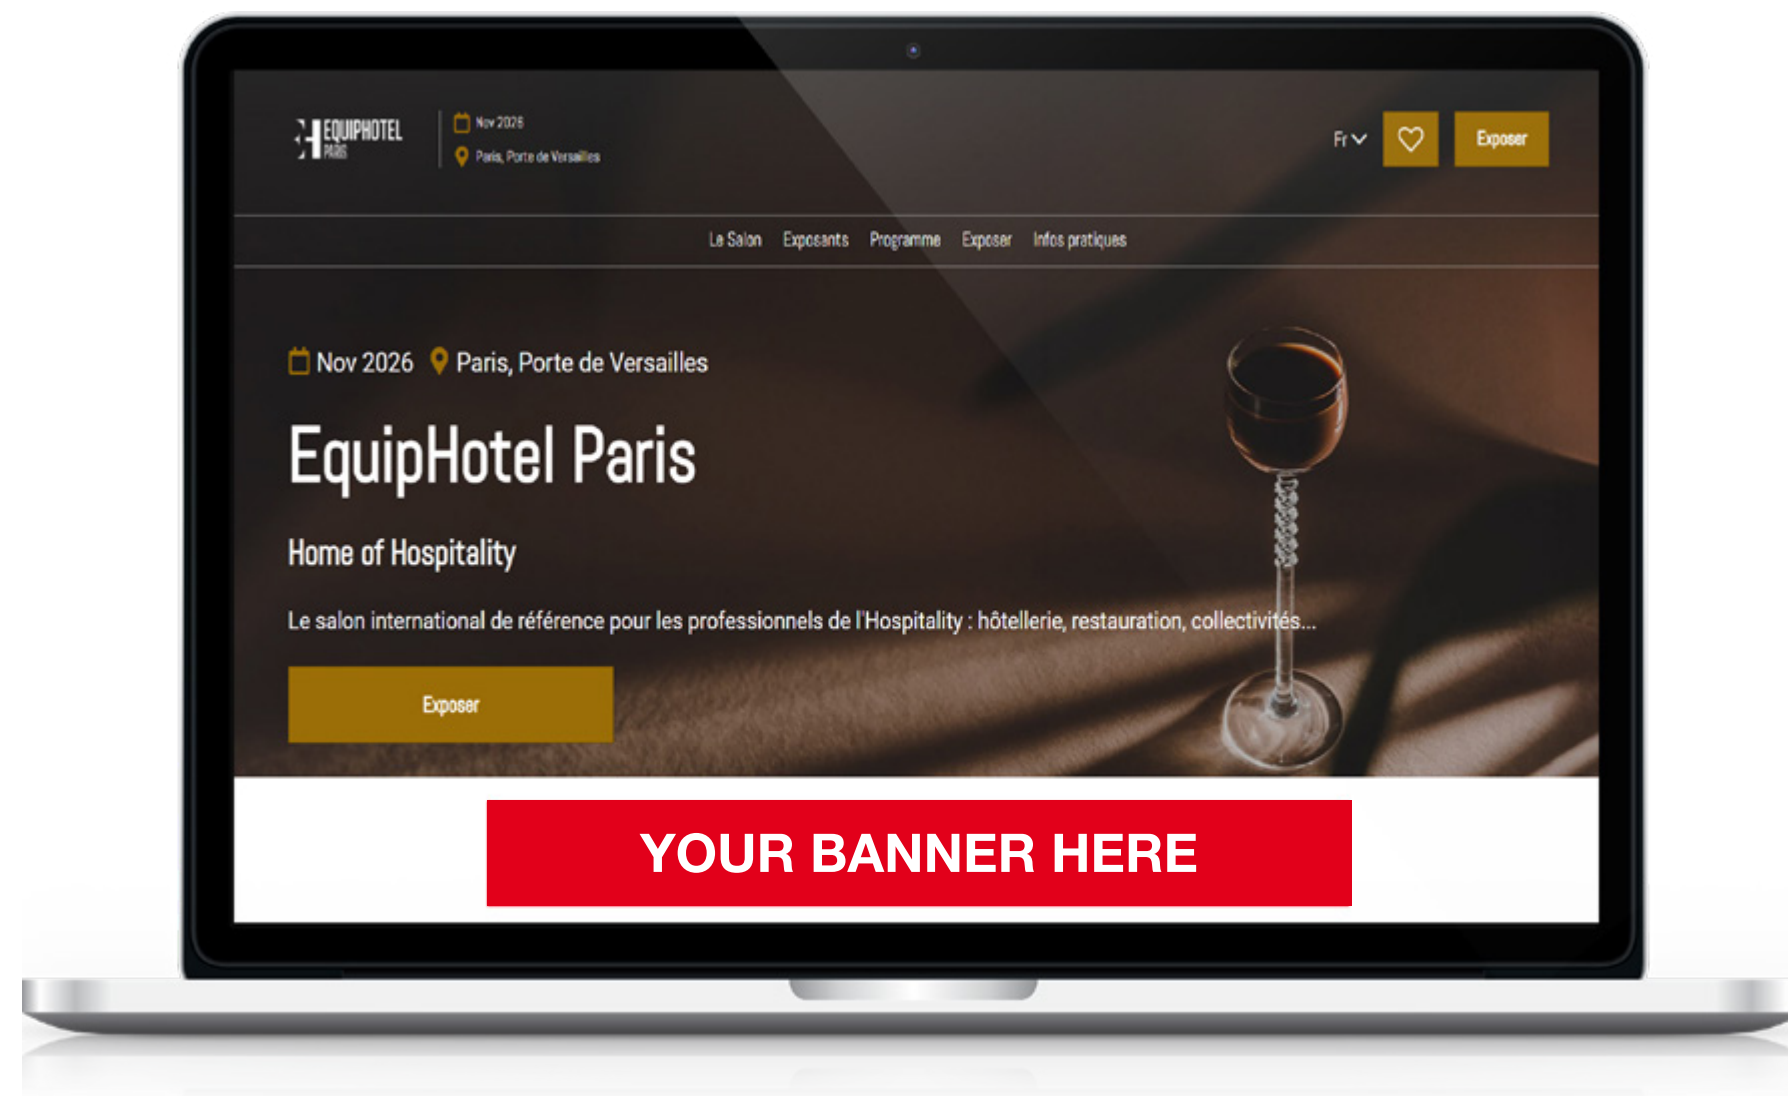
EQUIPHOTEL PARIS

Nov 2026
Paris, Porte de Versailles

Fr

Exposer

La Salon Exposants Programme Exposer Infos pratiques

Nov 2026 Paris, Porte de Versailles

EquipHotel Paris

Home of Hospitality

Le salon international de référence pour les professionnels de l'Hospitality : hôtellerie, restauration, collectivités...

Exposer

YOUR BANNER HERE